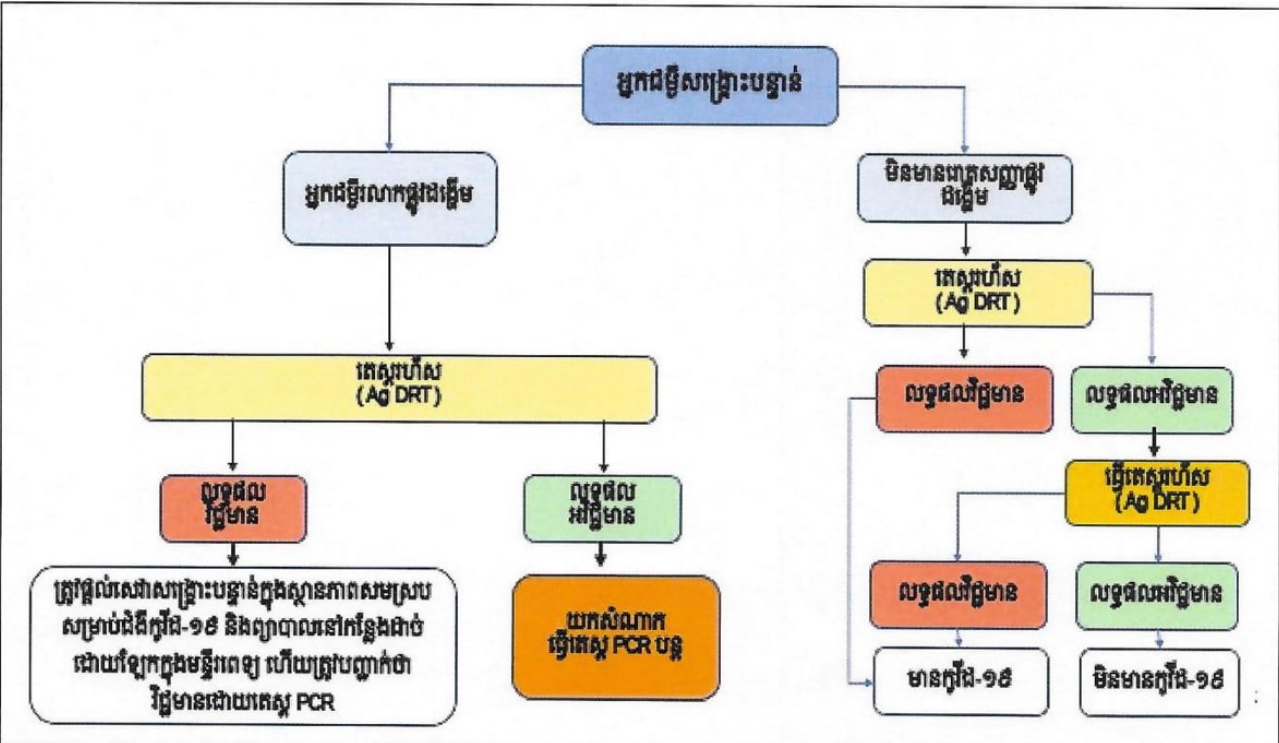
អ្នកជំងឺសង្គ្រោះបន្ទាន់

អ្នកជំងឺរោគសញ្ញាជំងឺ

មិនមានរោគសញ្ញាផ្លូវដង្ហើម

តេស្តរហ័ស (Ag DRT)

តេស្តរហ័ស (Ag DRT)

លទ្ធផលវិជ្ជមាន

លទ្ធផលអវិជ្ជមាន

លទ្ធផល វិជ្ជមាន

លទ្ធផល អវិជ្ជមាន

ធ្វើតេស្តរហ័ស (Ag DRT)

ត្រូវផ្តល់សេវាសង្គ្រោះបន្ទាន់ក្នុងស្ថានភាពសមស្រប សម្រាប់ជំងឺកូវីដ-១៩ និងព្យាបាលនៅកន្លែងដាច់ដោយឡែកក្នុងមន្ទីរពេទ្យ ហើយត្រូវបញ្ជាក់ថាវិជ្ជមានដោយតេស្ត PCR

យកសំណាក ធ្វើតេស្ត PCR បន្ត

លទ្ធផលវិជ្ជមាន

លទ្ធផលអវិជ្ជមាន

មានកូវីដ-១៩

មិនមានកូវីដ-១៩